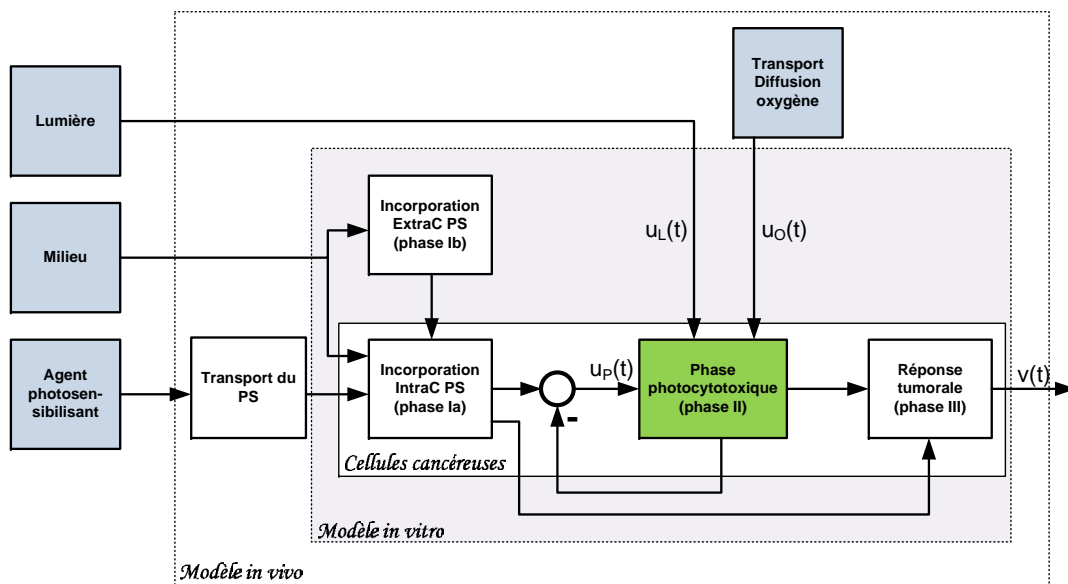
Lumière

Milieu

Agent photosensibilisant

Transport Diffusion oxygène

Incorporation ExtraC PS (phase Ib)

$u_L(t)$

$u_O(t)$

Transport du PS

Incorporation IntraC PS (phase Ia)

$u_P(t)$

-

Phase photocytotoxique (phase II)

Réponse tumorale (phase III)

$v(t)$

Cellules cancéreuses

Modèle in vitro

Modèle in vivo